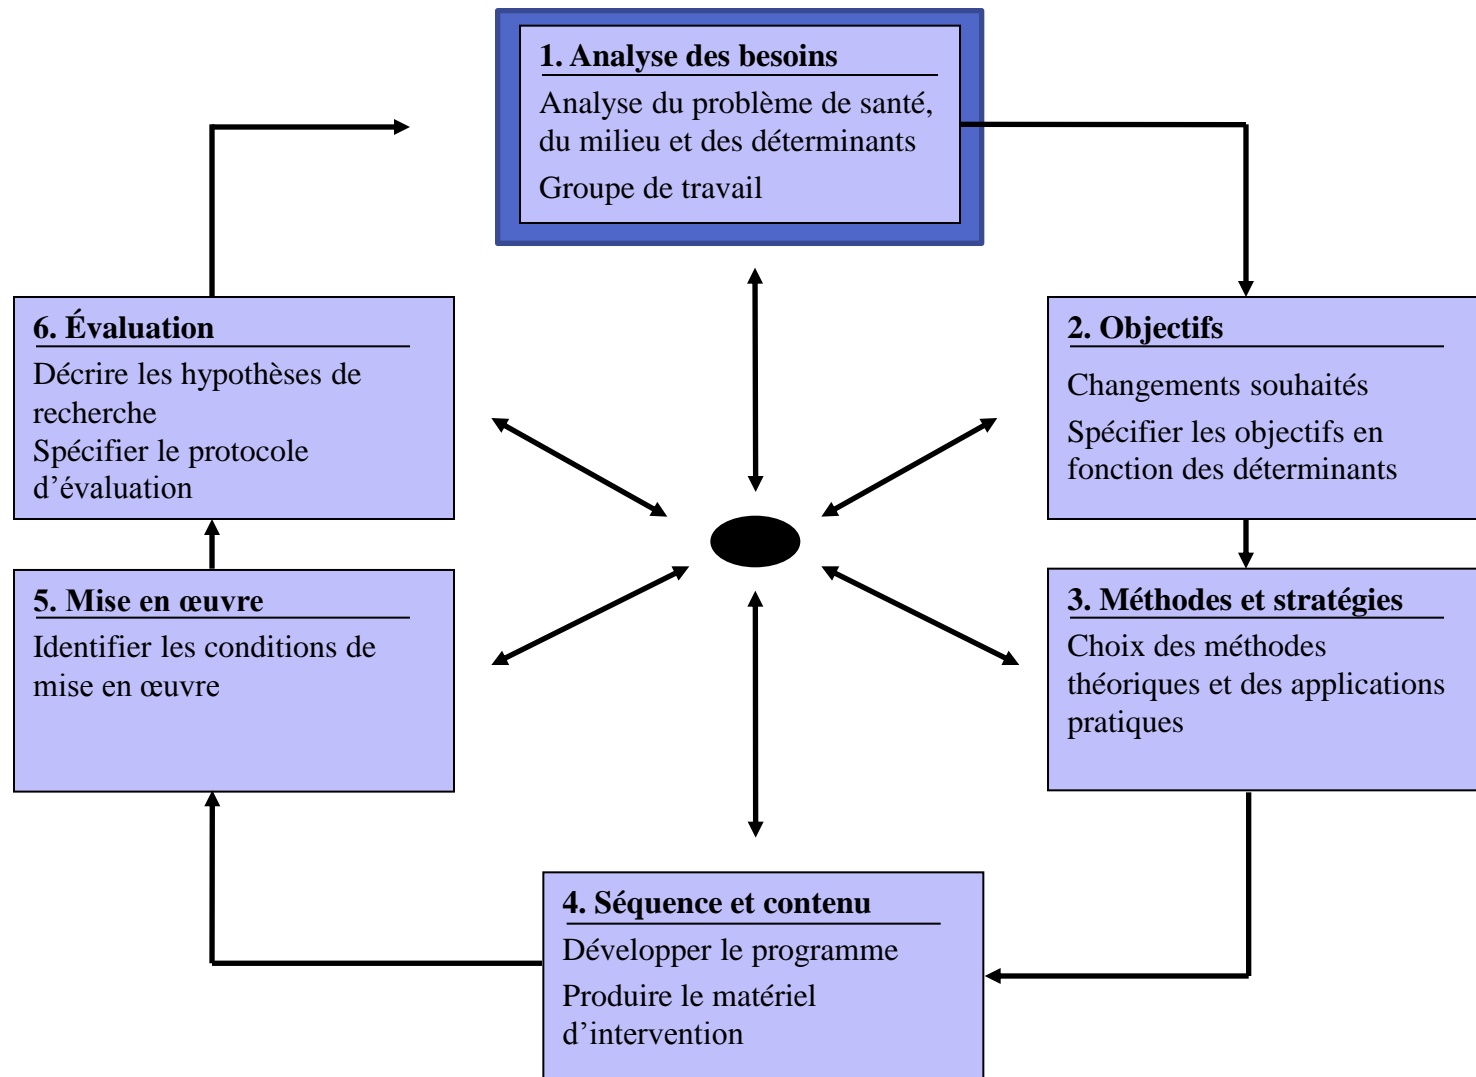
1. Analyse des besoins

Analyse du problème de santé, du milieu et des déterminants

Groupe de travail

2. Objectifs

Changements souhaités

Spécifier les objectifs en fonction des déterminants

3. Méthodes et stratégies

Choix des méthodes théoriques et des applications pratiques

4. Séquence et contenu

Développer le programme

Produire le matériel d'intervention

5. Mise en œuvre

Identifier les conditions de mise en œuvre

6. Évaluation

Décrire les hypothèses de recherche

Spécifier le protocole d'évaluation